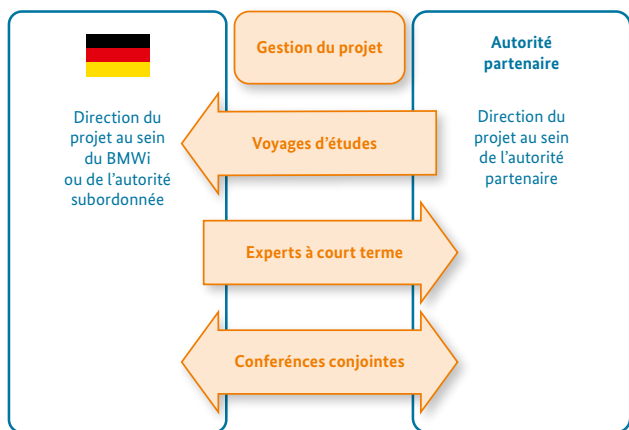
Gestion du projet

Direction du projet au sein du BMWi ou de l’autorité subordonnée

Autorité partenaire

Direction du projet au sein de l’autorité partenaire

Voyages d’études

Experts à court terme

Conférences conjointes